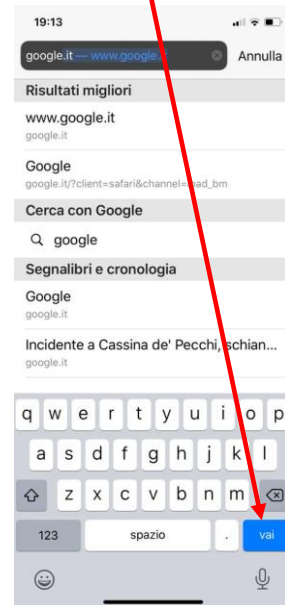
19:13

google.it — www.google.it

Annulla

Risultati migliori

www.google.it
google.it

Google
google.it/?client=safari&channel=iphone_bm

Cerca con Google

google

Segnalibri e cronologia

Google
google.it

Incidente a Cassina de' Pecchi, schian...
google.it

q w e r t y u i o p
a s d f g h j k l
z x c v b n m
123
spazio
.
vai